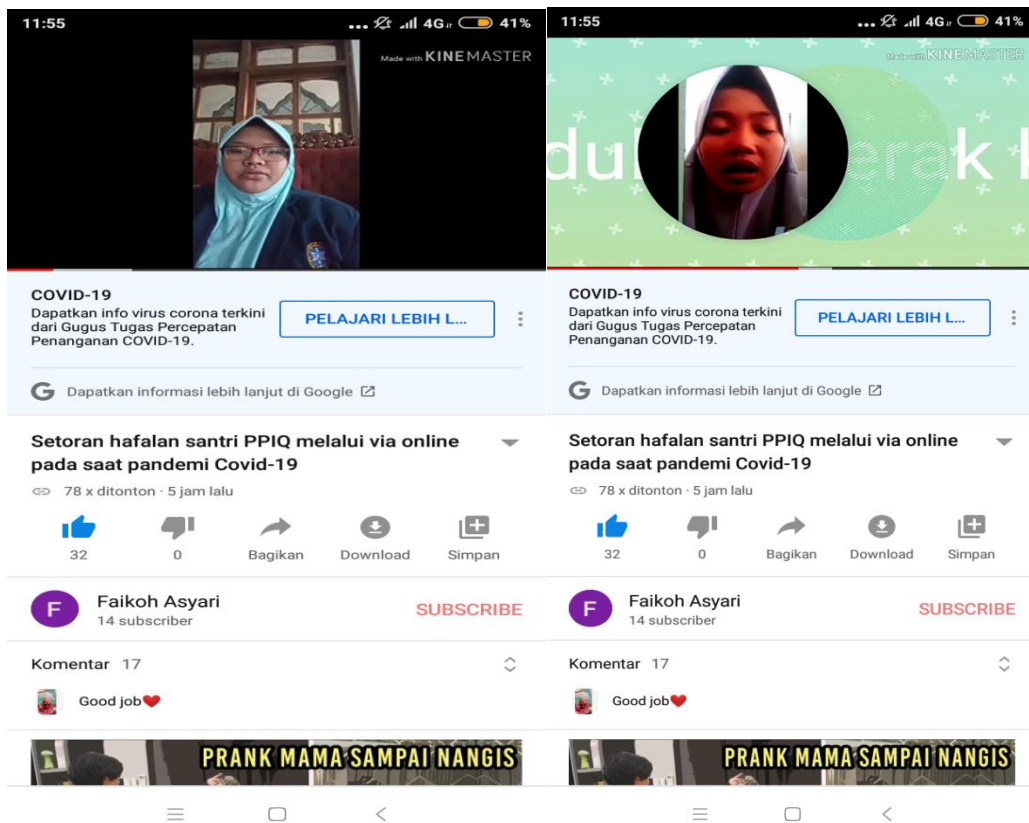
11:55
... 4G 41%
Made with KINEMASTER

COVID-19
Dapatkan info virus corona terkini dari Gugus Tugas Percepatan Penanganan COVID-19.
PELAJARI LEBIH L...

Dapatkan informasi lebih lanjut di Google

Setoran hafalan santri PPIQ melalui via online pada saat pandemi Covid-19
78 x ditonton · 5 jam lalu

32
0
Bagikan
Download
Simpan

F
Faikoh Asyari
14 subscriber
SUBSCRIBE

Komentar 17

Good job❤

PRANK MAMA SAMPAI NANGIS

11:55
... 4G 41%
Made with KINEMASTER
dul erak k

COVID-19
Dapatkan info virus corona terkini dari Gugus Tugas Percepatan Penanganan COVID-19.
PELAJARI LEBIH L...

Dapatkan informasi lebih lanjut di Google

Setoran hafalan santri PPIQ melalui via online pada saat pandemi Covid-19
78 x ditonton · 5 jam lalu

32
0
Bagikan
Download
Simpan

F
Faikoh Asyari
14 subscriber
SUBSCRIBE

Komentar 17

Good job❤

PRANK MAMA SAMPAI NANGIS